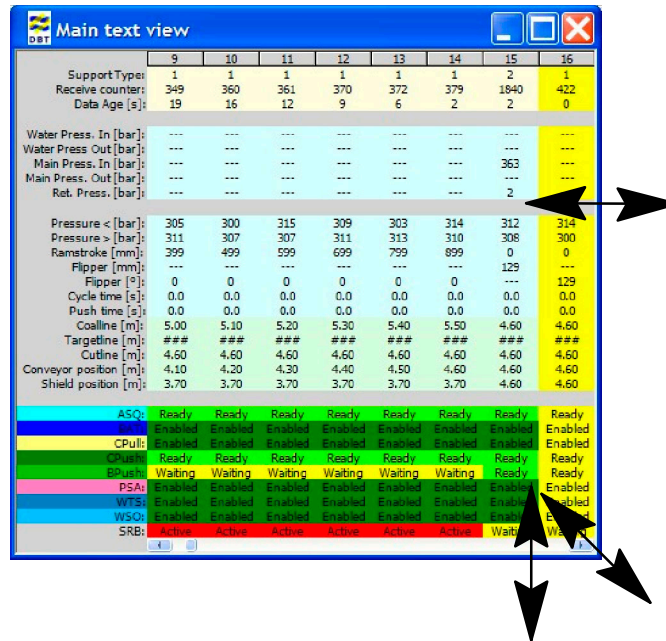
Main text view

| | 9 | 10 | 11 | 12 | 13 | 14 | 15 | 16 |
|---|---|---|---|---|---|---|---|---|
| Support Type: | 1 | 1 | 1 | 1 | 1 | 1 | 2 | 1 |
| Receive counter: | 349 | 360 | 361 | 370 | 372 | 379 | 1840 | 422 |
| Data Age [s]: | 19 | 16 | 12 | 9 | 6 | 2 | 2 | 0 |
| Water Press. In [bar]: | --- | --- | --- | --- | --- | --- | --- | --- |
| Water Press Out [bar]: | --- | --- | --- | --- | --- | --- | --- | --- |
| Main Press. In [bar]: | --- | --- | --- | --- | --- | --- | 363 | --- |
| Main Press. Out [bar]: | --- | --- | --- | --- | --- | --- | --- | --- |
| Ret. Press. [bar]: | --- | --- | --- | --- | --- | --- | 2 | --- |
| Pressure < [bar]: | 305 | 300 | 315 | 309 | 303 | 314 | 312 | 314 |
| Pressure > [bar]: | 311 | 307 | 307 | 311 | 313 | 310 | 308 | 300 |
| Ramstroke [mm]: | 399 | 499 | 599 | 699 | 799 | 899 | 0 | 0 |
| Flipper [mm]: | --- | --- | --- | --- | --- | --- | 129 | --- |
| Flipper [°]: | 0 | 0 | 0 | 0 | 0 | 0 | --- | 129 |
| Cycle time [s]: | 0.0 | 0.0 | 0.0 | 0.0 | 0.0 | 0.0 | 0.0 | 0.0 |
| Push time [s]: | 0.0 | 0.0 | 0.0 | 0.0 | 0.0 | 0.0 | 0.0 | 0.0 |
| Coalline [m]: | 5.00 | 5.10 | 5.20 | 5.30 | 5.40 | 5.50 | 4.60 | 4.60 |
| Targetline [m]: | ### | ### | ### | ### | ### | ### | ### | ### |
| Cutline [m]: | 4.60 | 4.60 | 4.60 | 4.60 | 4.60 | 4.60 | 4.60 | 4.60 |
| Conveyor position [m]: | 4.10 | 4.20 | 4.30 | 4.40 | 4.50 | 4.60 | 4.60 | 4.60 |
| Shield position [m]: | 3.70 | 3.70 | 3.70 | 3.70 | 3.70 | 3.70 | 4.60 | 4.60 |
| ASQ: | Ready | Ready | Ready | Ready | Ready | Ready | Ready | Ready |
| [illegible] | Enabled | Enabled | Enabled | Enabled | Enabled | Enabled | Enabled | Enabled |
| CPull: | Enabled | Enabled | Enabled | Enabled | Enabled | Enabled | Enabled | Enabled |
| CPush: | Ready | Ready | Ready | Ready | Ready | Ready | Ready | Ready |
| BPush: | Waiting | Waiting | Waiting | Waiting | Waiting | Waiting | Ready | Ready |
| PSA: | Enabled | Enabled | Enabled | Enabled | Enabled | Enabled | Enabled | Enabled |
| WTS: | Enabled | Enabled | Enabled | Enabled | Enabled | Enabled | Enabled | Enabled |
| WSO: | Enabled | Enabled | Enabled | Enabled | Enabled | Enabled | Enabled | Enabled |
| SRB: | Active | Active | Active | Active | Active | Active | Waiti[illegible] | Wa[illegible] |